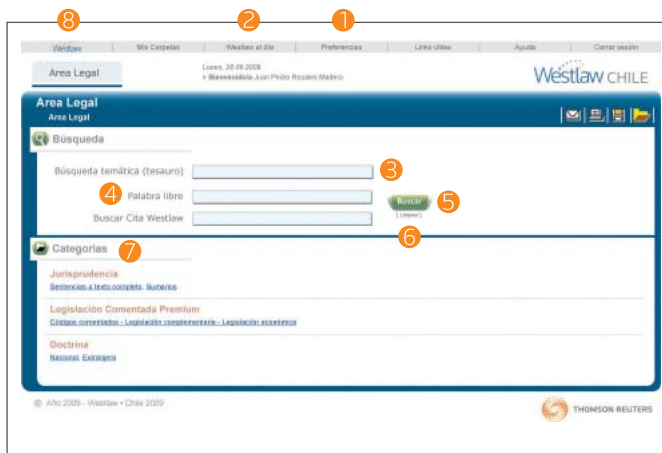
8 2 1

Westlaw | Mis Carpetas | Westlaw al día | Preferencias | Links Útiles | Ayuda | Cerrar sesión

Area Legal

Lunes, 28.09.2009
> Bienvenido/a Juan Pedro Rosales Madero

Westlaw CHILE

Area Legal
Area Legal

Búsqueda

Búsqueda temática (tesauro) 3

4 Palabra libre

Buscar Cita Westlaw

Buscar 5
[ Limpiar ]
6

Categorías 7

Jurisprudencia
Sentencias a texto completo, Sumarios

Legislación Comentada Premium
Códigos comentados - Legislación complementaria - Legislación económica

Doctrina
Nacional, Extranjera

© Año 2009 - Westlaw • Chile 2009

THOMSON REUTERS